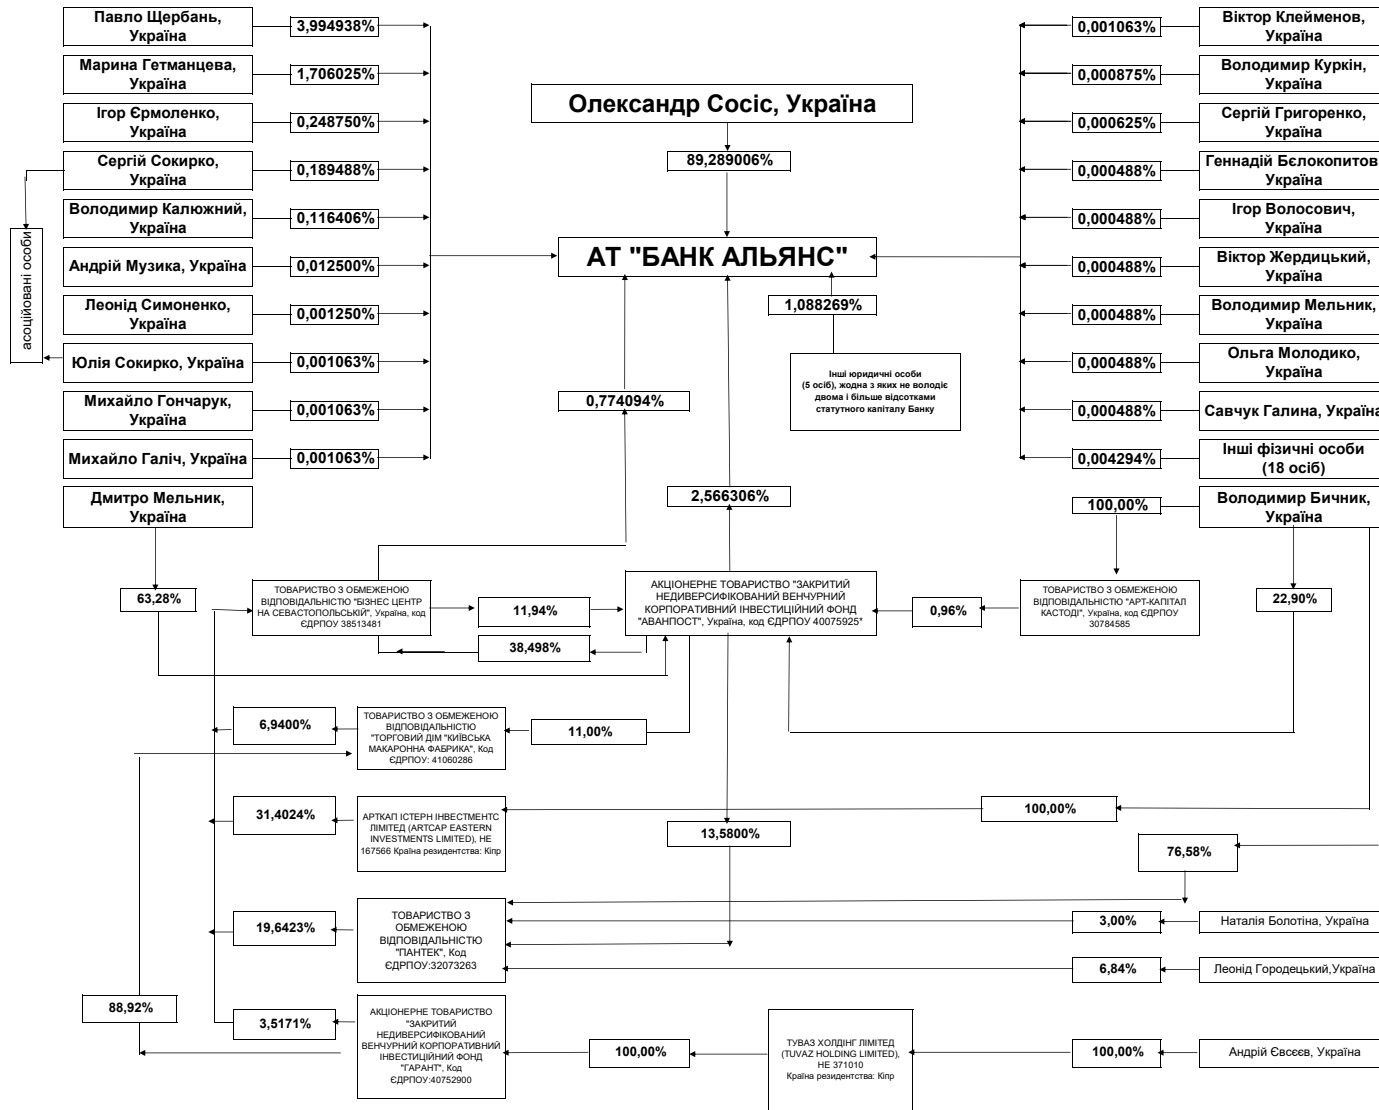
Павло Щербань, Україна
3,994938%
Марина Гетманцева, Україна
1,706025%
Ігор Єрмоленко, Україна
0,248750%
Сергій Сокирко, Україна
0,189488%
Володимир Калюжний, Україна
0,116406%
Андрій Музика, Україна
0,012500%
Леонід Симоненко, Україна
0,001250%
Юлія Сокирко, Україна
0,001063%
Михайло Гончарук, Україна
0,001063%
Михайло Галіч, Україна
0,001063%
Дмитро Мельник, Україна
асоційовані особи

Олександр Сосіс, Україна
89,289006%
АТ "БАНК АЛЬЯНС"
1,088269%
Інші юридичні особи (5 осіб), жодна з яких не володіє двома і більше відсотками статутного капіталу Банку
0,774094%
2,566306%

0,001063%
Віктор Клейменов, Україна
0,000875%
Володимир Куркін, Україна
0,000625%
Сергій Григоренко, Україна
0,000488%
Геннадій Бєлокопитов, Україна
0,000488%
Ігор Волосович, Україна
0,000488%
Віктор Жердицький, Україна
0,000488%
Володимир Мельник, Україна
0,000488%
Ольга Молодико, Україна
0,000488%
Савчук Галина, Україна
0,004294%
Інші фізичні особи (18 осіб)
100,00%
Володимир Бичник, Україна

63,28%
ТОВАРИСТВО З ОБМЕЖЕНОЮ ВІДПОВІДАЛЬНІСТЮ "БІЗНЕС ЦЕНТР НА СЕВАСТОПОЛЬСЬКІЙ", Україна, код ЄДРПОУ 38513481
11,94%
38,498%
АКЦІОНЕРНЕ ТОВАРИСТВО "ЗАКРИТИЙ НЕДИВЕРСИФІКОВАНИЙ ВЕНЧУРНИЙ КОРПОРАТИВНИЙ ІНВЕСТИЦІЙНИЙ ФОНД "АВАНПОСТ", Україна, код ЄДРПОУ 40075925"
0,96%
ТОВАРИСТВО З ОБМЕЖЕНОЮ ВІДПОВІДАЛЬНІСТЮ "АРТ-КАПІТАЛ КАСТОДІ", Україна, код ЄДРПОУ 30784585
22,90%

6,9400%
ТОВАРИСТВО З ОБМЕЖЕНОЮ ВІДПОВІДАЛЬНІСТЮ "ТОРГОВИЙ ДІМ "КИЇВСЬКА МАКАРОННА ФАБРИКА", Код ЄДРПОУ: 41060286
11,00%

31,4024%
АРТКАП ІСТЕРН ІНВЕСТМЕНТС ЛІМІТЕД (ARTCAP EASTERN INVESTMENTS LIMITED), НЕ 167566 Країна резидентства: Кіпр
13,5800%
100,00%
76,58%

19,6423%
ТОВАРИСТВО З ОБМЕЖЕНОЮ ВІДПОВІДАЛЬНІСТЮ "ПАНТЕК", Код ЄДРПОУ:32073263
3,00%
Наталія Болотіна, Україна
6,84%
Леонід Городецький,Україна

88,92%
3,5171%
АКЦІОНЕРНЕ ТОВАРИСТВО "ЗАКРИТИЙ НЕДИВЕРСИФІКОВАНИЙ ВЕНЧУРНИЙ КОРПОРАТИВНИЙ ІНВЕСТИЦІЙНИЙ ФОНД "ГАРАНТ", Код ЄДРПОУ:40752900
100,00%
ТУВАЗ ХОЛДІНГ ЛІМІТЕД (TUVAZ HOLDING LIMITED), НЕ 371010 Країна резидентства: Кіпр
100,00%
Андрій Євсєєв, Україна